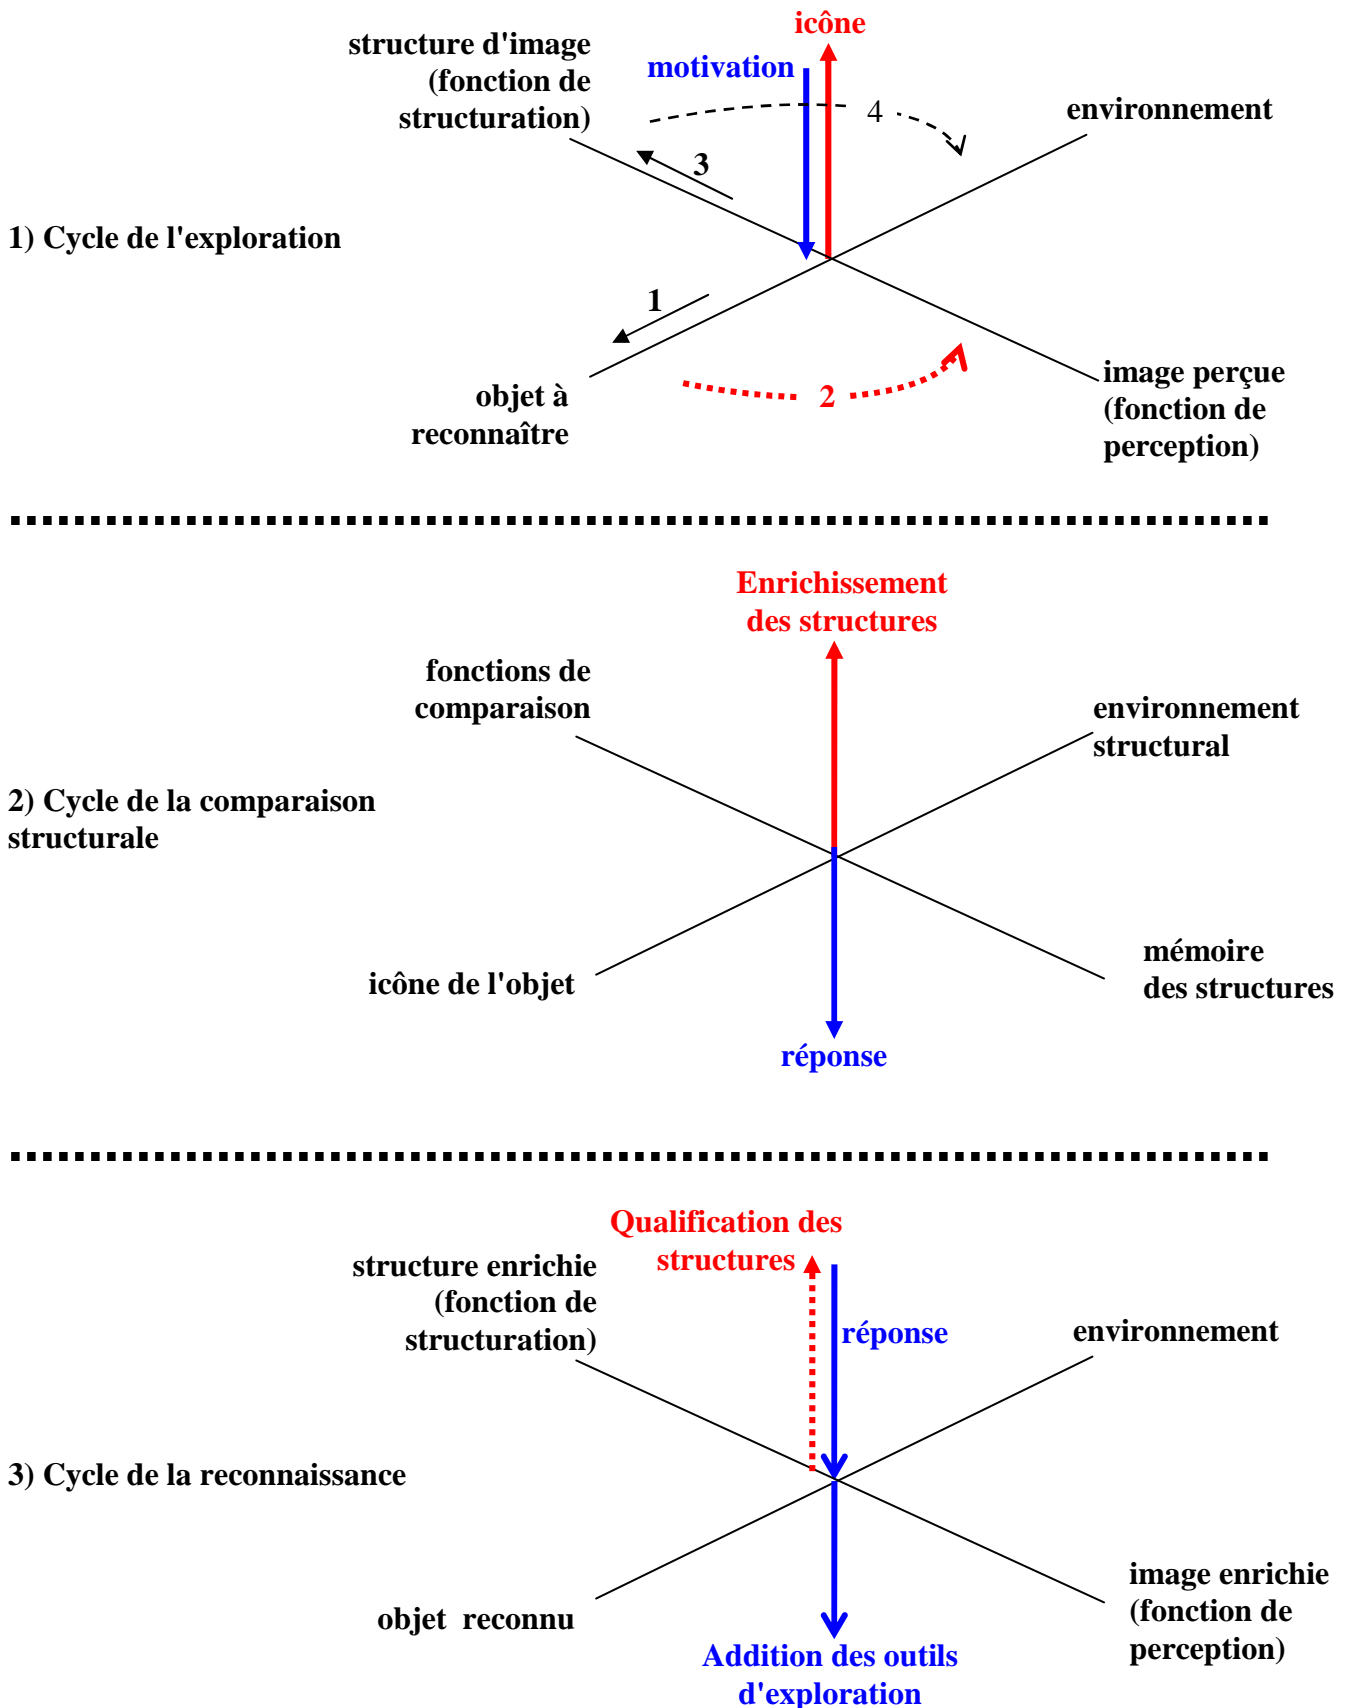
icône

motivation

structure d'image (fonction de structuration)

4

environnement

3

1) Cycle de l'exploration

1

objet à reconnaître

2

image perçue (fonction de perception)

Enrichissement des structures

fonctions de comparaison

environnement structural

2) Cycle de la comparaison structurale

icône de l'objet

mémoire des structures

réponse

Qualification des structures

structure enrichie (fonction de structuration)

réponse

environnement

3) Cycle de la reconnaissance

objet reconnu

image enrichie (fonction de perception)

Addition des outils d'exploration